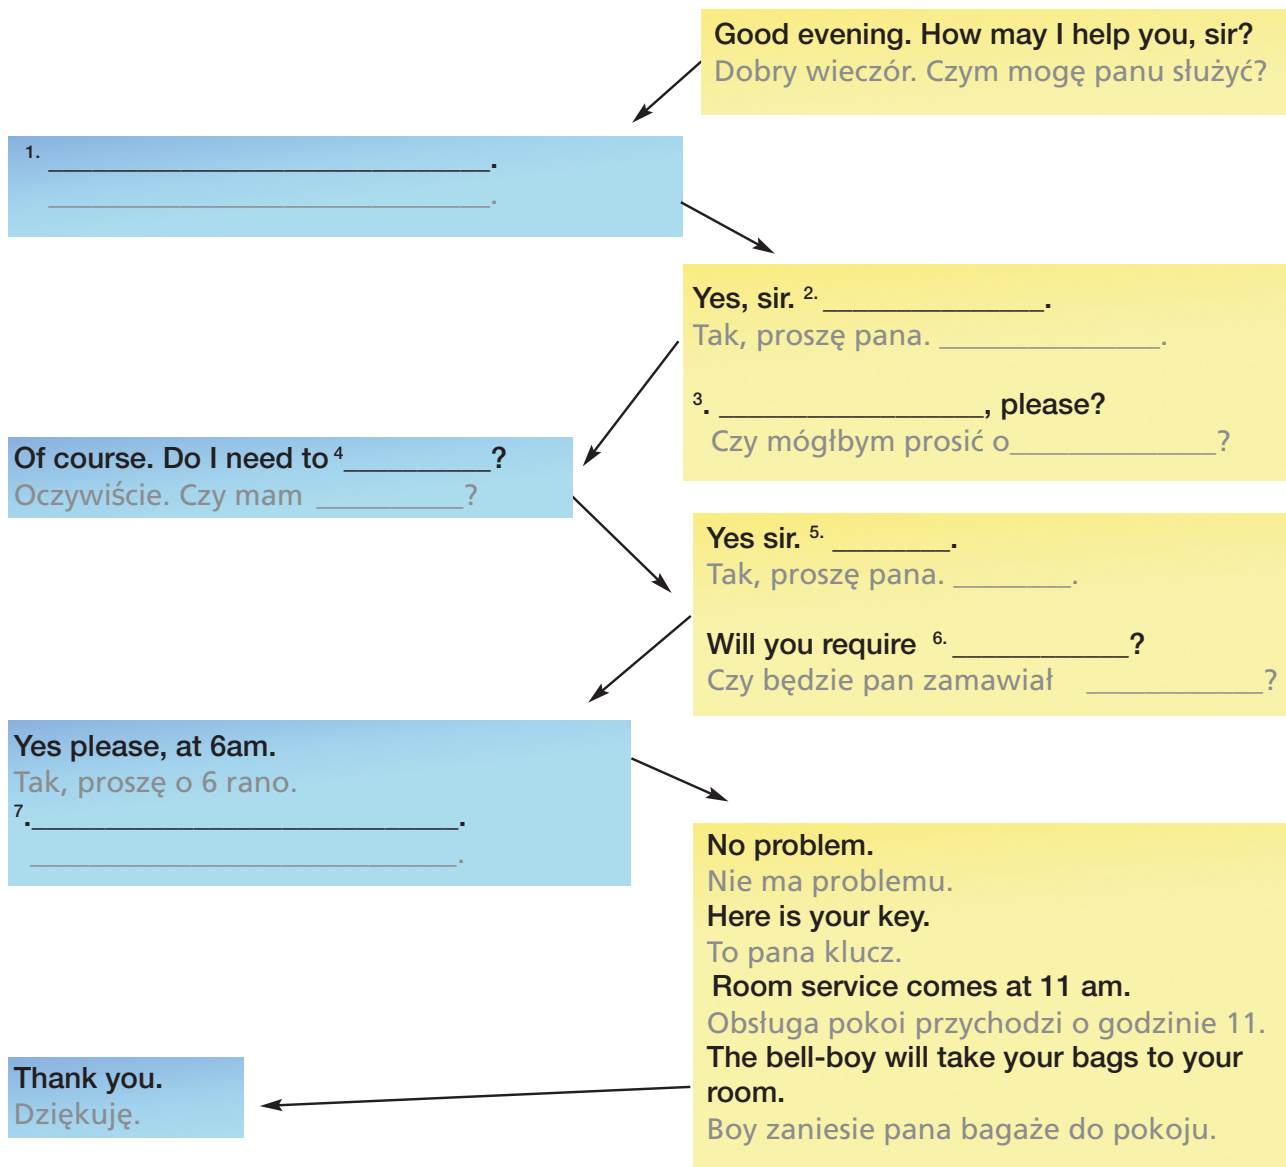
Good evening. How may I help you, sir?
Dobry wieczór. Czym mogę panu służyć?

1. ______________________________.
______________________________.

Yes, sir. 2. _______________.
Tak, proszę pana. _______________.

3. __________________, please?
Czy mógłbym prosić o_______________?

Of course. Do I need to 4__________?
Oczywiście. Czy mam __________?

Yes sir. 5. ________.
Tak, proszę pana. ________.

Will you require 6. ____________?
Czy będzie pan zamawiał ____________?

Yes please, at 6am.
Tak, proszę o 6 rano.
7.______________________________.
______________________________.

No problem.
Nie ma problemu.
Here is your key.
To pana klucz.
Room service comes at 11 am.
Obsługa pokoi przychodzi o godzinie 11.
The bell-boy will take your bags to your room.
Boy zaniesie pana bagaże do pokoju.

Thank you.
Dziękuję.